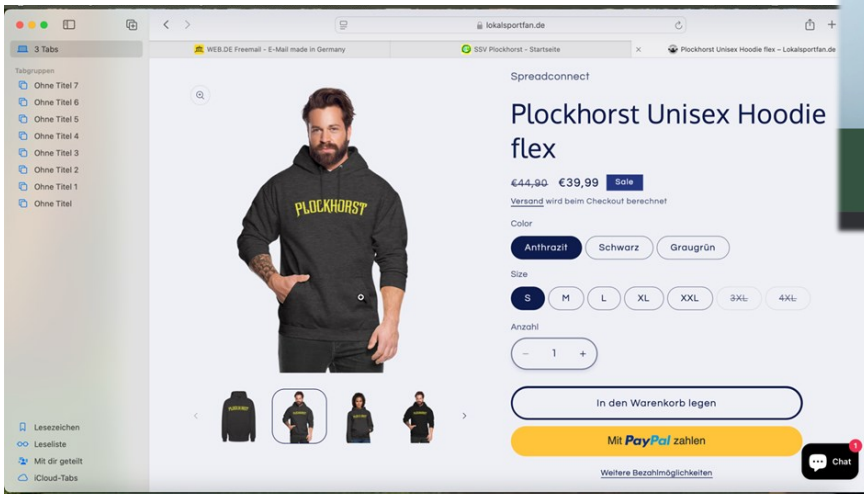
3 Tabs

Tabgruppen
Ohne Titel 7
Ohne Titel 6
Ohne Titel 5
Ohne Titel 4
Ohne Titel 3
Ohne Titel 2
Ohne Titel 1
Ohne Titel

Lesezeichen
Leseliste
Mit dir geteilt
iCloud-Tabs

lokalsportfan.de

WEB.DE Freemail - E-Mail made in Germany
SSV Plockhorst - Startseite
Plockhorst Unisex Hoodie flex – Lokalsportfan.de

PLOCKHORST

Spreadconnect

Plockhorst Unisex Hoodie flex

€44,90 €39,99 Sale

Versand wird beim Checkout berechnet

Color

Anthrazit Schwarz Graugrün

Size

S M L XL XXL 3XL 4XL

Anzahl

− 1 +

In den Warenkorb legen

Mit PayPal zahlen

Weitere Bezahlmöglichkeiten

Chat 1